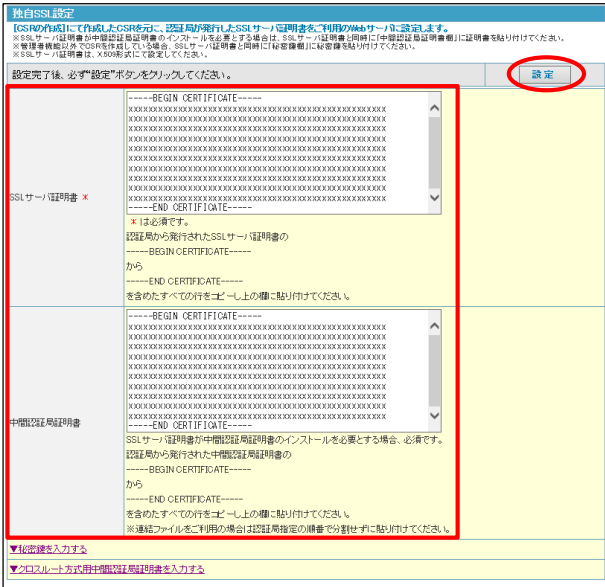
独自SSL設定

【CSRの作成】にて作成したCSR元に、認証局が発行したSSLサーバ証明書をご利用のWebサーバに設定します。
※SSLサーバ証明書が中間認証局証明書のインストールを必要とする場合は、SSLサーバ証明書と同時に「中間認証局証明書欄」に証明書を貼り付けてください。
※管理者機能以外でCSRを作成している場合、SSLサーバ証明書と同時に「秘密鍵欄」に秘密鍵を貼り付けてください。
※SSLサーバ証明書は、X509形式にて設定してください。

設定完了後、必ず"設定"ボタンをクリックしてください。

設定

SSLサーバ証明書 *

-----BEGIN CERTIFICATE-----
XXXXXXXXXXXXXXXXXXXXXXXXXXXXXXXXXXXXXXXXXXXXXXXX
XXXXXXXXXXXXXXXXXXXXXXXXXXXXXXXXXXXXXXXXXXXXXXXX
XXXXXXXXXXXXXXXXXXXXXXXXXXXXXXXXXXXXXXXXXXXXXXXX
XXXXXXXXXXXXXXXXXXXXXXXXXXXXXXXXXXXXXXXXXXXXXXXX
XXXXXXXXXXXXXXXXXXXXXXXXXXXXXXXXXXXXXXXXXXXXXXXX
XXXXXXXXXXXXXXXXXXXXXXXXXXXXXXXXXXXXXXXXXXXXXXXX
XXXXXXXXXXXXXXXXXXXXXXXXXXXXXXXXXXXXXXXXXXXXXXXX
XXXXXXXXXXXXXXXXXXXXXXXXXXXXXXXXXXXXXXXXXXXXXXXX
XXXXXXXXXXXXXXXXXXXXXXXXXXXXXXXXXXXXXXXXXXXXXXXX
XXXXXXXXXXXXXXXXXXXXXXXXXXXXXXXXXXXXXXXXXXXXXXXX
-----END CERTIFICATE-----

* は必須です。
認証局から発行されたSSLサーバ証明書の
-----BEGIN CERTIFICATE-----
から
-----END CERTIFICATE-----
を含めたすべての行をコピーし上の欄に貼り付けてください。

中間認証局証明書

-----BEGIN CERTIFICATE-----
XXXXXXXXXXXXXXXXXXXXXXXXXXXXXXXXXXXXXXXXXXXXXXXX
XXXXXXXXXXXXXXXXXXXXXXXXXXXXXXXXXXXXXXXXXXXXXXXX
XXXXXXXXXXXXXXXXXXXXXXXXXXXXXXXXXXXXXXXXXXXXXXXX
XXXXXXXXXXXXXXXXXXXXXXXXXXXXXXXXXXXXXXXXXXXXXXXX
XXXXXXXXXXXXXXXXXXXXXXXXXXXXXXXXXXXXXXXXXXXXXXXX
XXXXXXXXXXXXXXXXXXXXXXXXXXXXXXXXXXXXXXXXXXXXXXXX
XXXXXXXXXXXXXXXXXXXXXXXXXXXXXXXXXXXXXXXXXXXXXXXX
XXXXXXXXXXXXXXXXXXXXXXXXXXXXXXXXXXXXXXXXXXXXXXXX
XXXXXXXXXXXXXXXXXXXXXXXXXXXXXXXXXXXXXXXXXXXXXXXX
XXXXXXXXXXXXXXXXXXXXXXXXXXXXXXXXXXXXXXXXXXXXXXXX
-----END CERTIFICATE-----

SSLサーバ証明書が中間認証局証明書のインストールを必要とする場合、必須です。
認証局から発行された中間認証局証明書の
-----BEGIN CERTIFICATE-----
から
-----END CERTIFICATE-----
を含めたすべての行をコピーし上の欄に貼り付けてください。
※連結ファイルをご利用の場合は認証局指定の順番で分割せずに貼り付けてください。

▼秘密鍵を入力する

▼クロスルート方式用中間認証局証明書を入力する